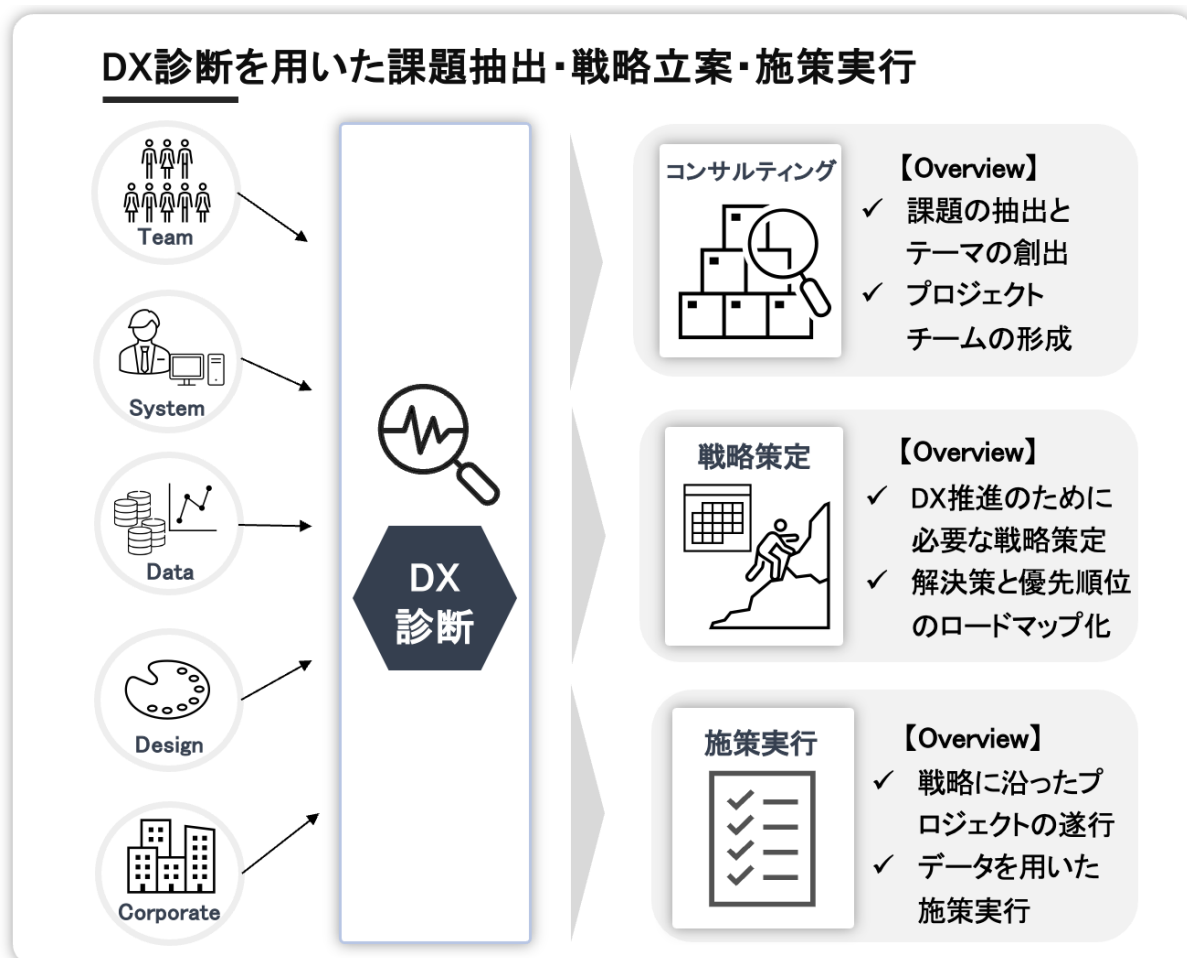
DX診断を用いた課題抽出・戦略立案・施策実行

Team

System

Data

Design

Corporate

DX
診断

コンサルティング

【Overview】
✓ 課題の抽出とテーマの創出
✓ プロジェクトチームの形成

戦略策定

【Overview】
✓ DX推進のために必要な戦略策定
✓ 解決策と優先順位のロードマップ化

施策実行

【Overview】
✓ 戦略に沿ったプロジェクトの遂行
✓ データを用いた施策実行